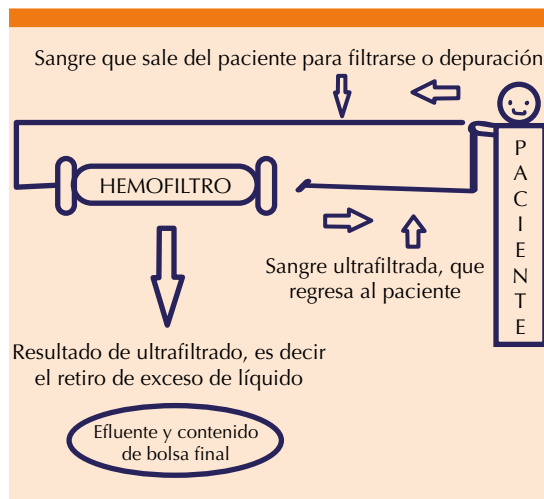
Sangre que sale del paciente para filtrarse o depuración

HEMOFILTRO

P
A
C
I
E
N
T
E

Sangre ultrafiltrada, que regresa al paciente

Resultado de ultrafiltrado, es decir el retiro de exceso de líquido

Efluente y contenido de bolsa final